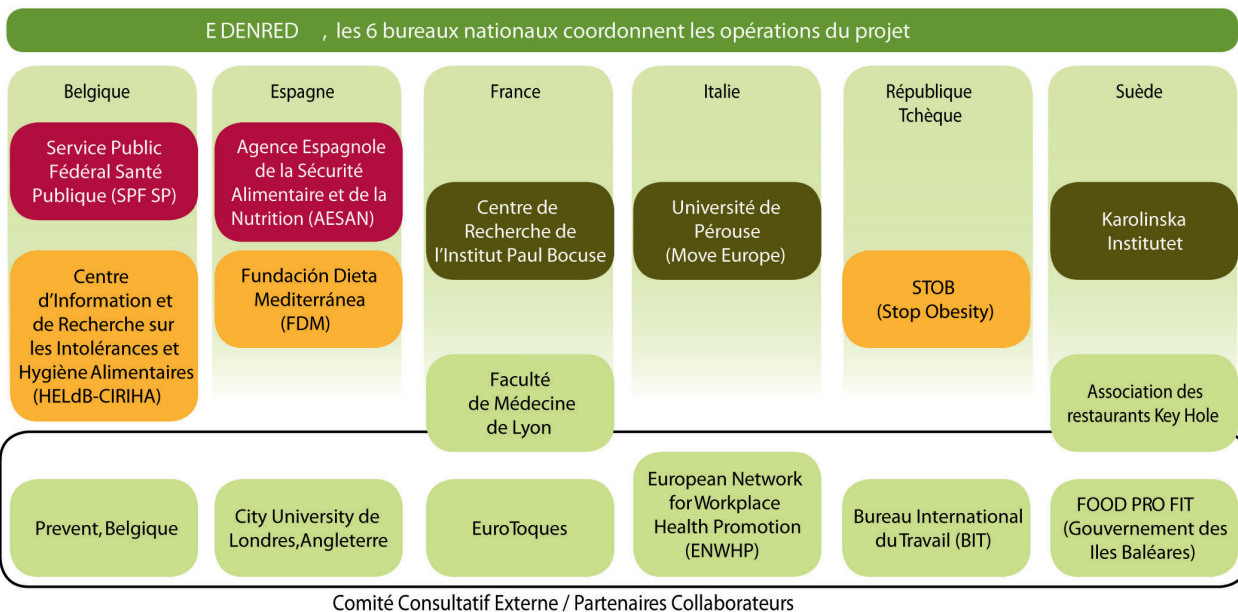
E DENRED , les 6 bureaux nationaux coordonnent les opérations du projet

Belgique

Service Public Fédéral Santé Publique (SPF SP)

Centre d'Information et de Recherche sur les Intolérances et Hygiène Alimentaires (HELdB-CIRIHA)

Espagne

Agence Espagnole de la Sécurité Alimentaire et de la Nutrition (AESAN)

Fundación Dieta Mediterránea (FDM)

France

Centre de Recherche de l'Institut Paul Bocuse

Faculté de Médecine de Lyon

Italie

Université de Pérouse (Move Europe)

République Tchèque

STOB (Stop Obesity)

Suède

Karolinska Institutet

Association des restaurants Key Hole

Prevent, Belgique

City University de Londres, Angleterre

EuroToques

European Network for Workplace Health Promotion (ENWHP)

Bureau International du Travail (BIT)

FOOD PRO FIT (Gouvernement des Iles Baléares)

Comité Consultatif Externe / Partenaires Collaborateurs